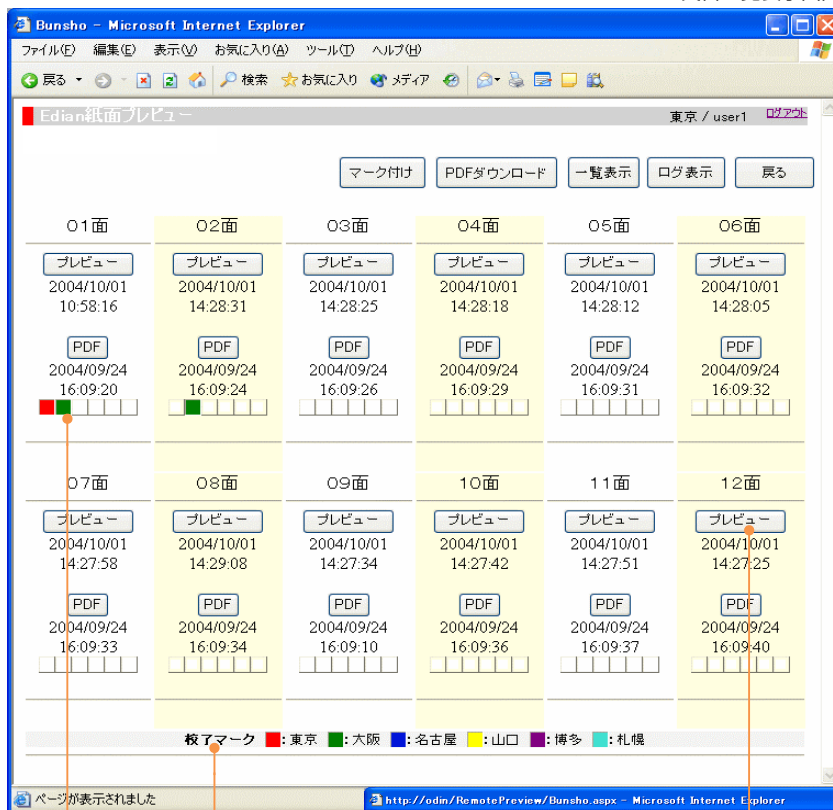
Bunsho - Microsoft Internet Explorer

ファイル(F) 編集(E) 表示(V) お気に入り(A) ツール(T) ヘルプ(H)

戻る 検索 お気に入り メディア

Edian紙面プレビュー

東京 / user1 ログアウト

マーク付け PDFダウンロード 一覧表示 ログ表示 戻る

| 01面 | 02面 | 03面 | 04面 | 05面 | 06面 |
|---|---|---|---|---|---|
| プレビュー | プレビュー | プレビュー | プレビュー | プレビュー | プレビュー |
| 2004/10/01 10:58:16 | 2004/10/01 14:28:31 | 2004/10/01 14:28:25 | 2004/10/01 14:28:18 | 2004/10/01 14:28:12 | 2004/10/01 14:28:05 |
| PDF | PDF | PDF | PDF | PDF | PDF |
| 2004/09/24 16:09:20 | 2004/09/24 16:09:24 | 2004/09/24 16:09:26 | 2004/09/24 16:09:29 | 2004/09/24 16:09:31 | 2004/09/24 16:09:32 |

| 07面 | 08面 | 09面 | 10面 | 11面 | 12面 |
|---|---|---|---|---|---|
| プレビュー | プレビュー | プレビュー | プレビュー | プレビュー | プレビュー |
| 2004/10/01 14:27:58 | 2004/10/01 14:29:08 | 2004/10/01 14:27:34 | 2004/10/01 14:27:42 | 2004/10/01 14:27:51 | 2004/10/01 14:27:25 |
| PDF | PDF | PDF | PDF | PDF | PDF |
| 2004/09/24 16:09:33 | 2004/09/24 16:09:34 | 2004/09/24 16:09:10 | 2004/09/24 16:09:36 | 2004/09/24 16:09:37 | 2004/09/24 16:09:40 |

校了マーク ■:東京 ■:大阪 ■:名古屋 ■:山口 ■:博多 ■:札幌

ページが表示されました

http://odin/RemotePreview/Bunsho.aspx - Microsoft Internet Explorer